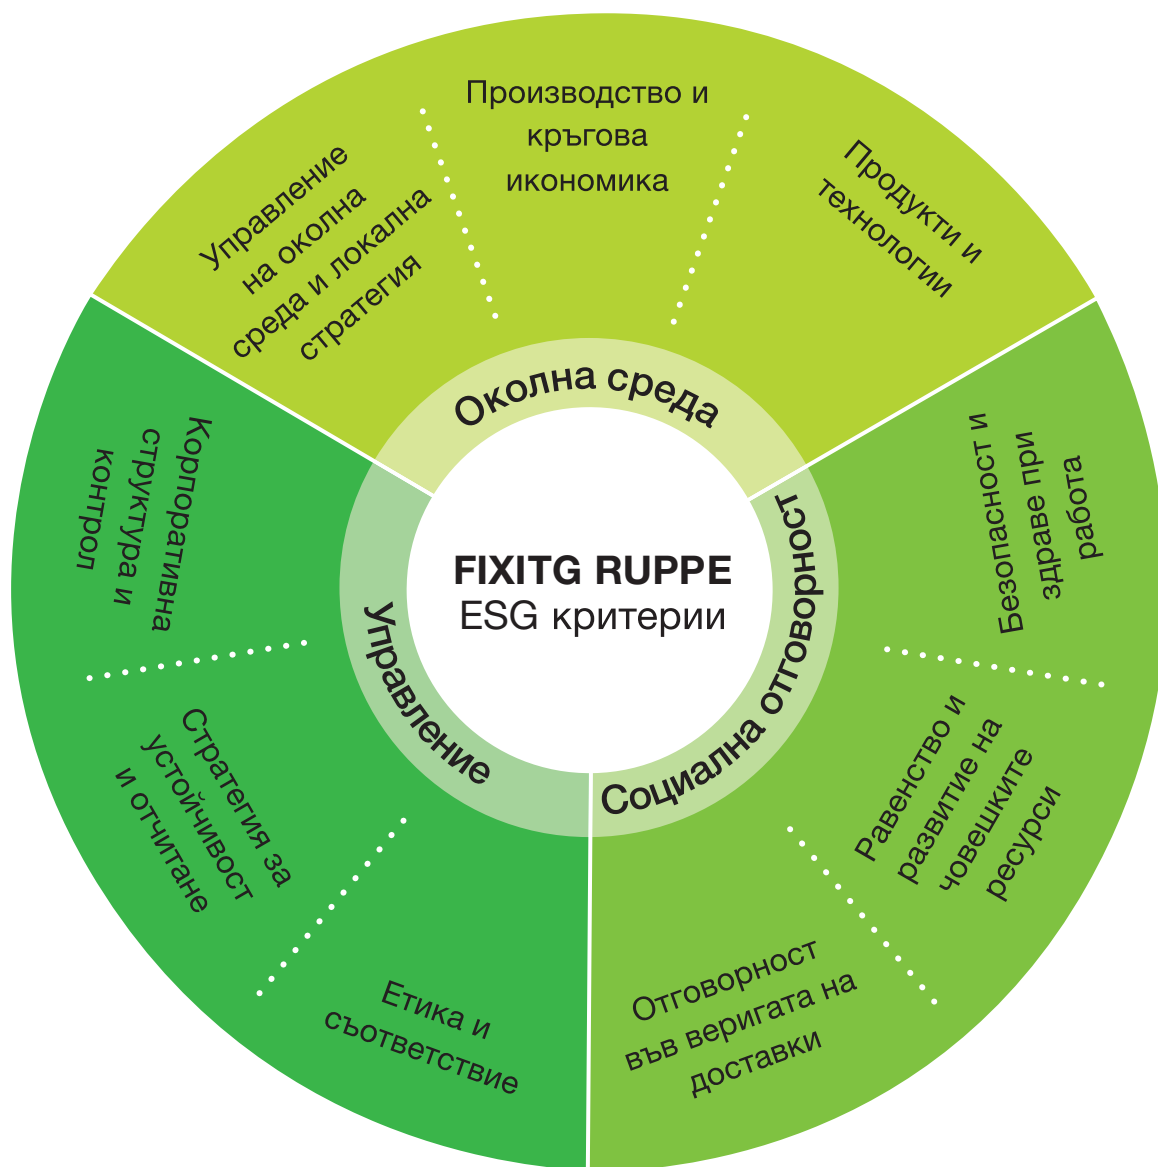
FIXITG RUPPE
ESG критерии

Околна среда

Управление на околна среда и локална стратегия

Производство и кръгова икономика

Продукти и технологии

Социална отговорност

Безопасност и здраве при работа

Равенство и развитие на човешките ресурси

Отговорност във веригата на доставки

Управление

Етика и съответствие

Стратегия за устойчивост и отчитане

Корпоративна структура и контрол